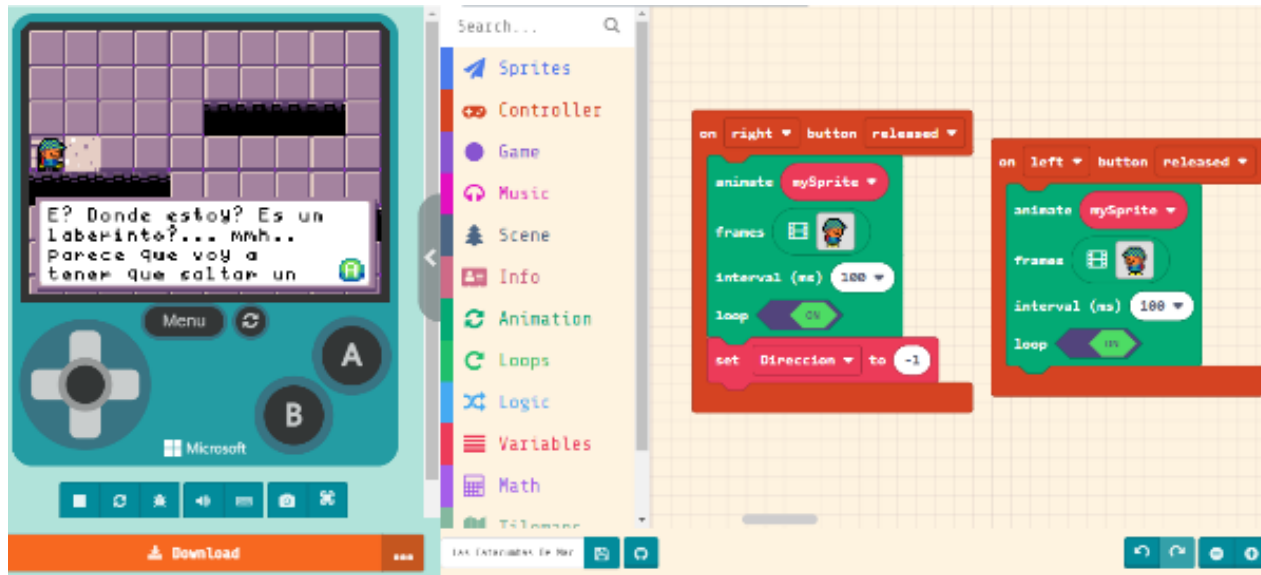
E? Donde estoy? Es un laberinto?... mmh.. Parece que voy a tener que saltar un

Menu

A

B

Microsoft

Download

Search...

Sprites
Controller
Game
Music
Scene
Info
Animation
Loops
Logic
Variables
Math
Tilemaps

on right button released
animate mySprite
frames
interval (ms) 100
loop ON
set Direccion to -1

on left button released
animate mySprite
frames
interval (ms) 100
loop ON

las intermedes de mar